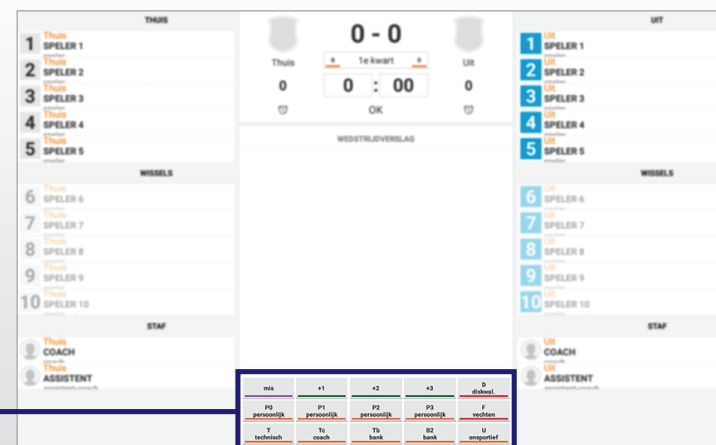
THUIS

1 Thuis SPELER 1 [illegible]
2 Thuis SPELER 2 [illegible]
3 Thuis SPELER 3 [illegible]
4 Thuis SPELER 4 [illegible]
5 Thuis SPELER 5 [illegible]

WISSELS

6 Thuis SPELER 6
7 Thuis SPELER 7
8 Thuis SPELER 8
9 Thuis SPELER 9
10 Thuis SPELER 10

STAF

Thuis COACH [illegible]
Thuis ASSISTENT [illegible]

0 - 0

Thuis
1e kwart
Uit

0
0 : 00
0

OK

WEDSTRIJDVERSLAG

| mis | +1 | +2 | +3 | D diskwal. |
|---|---|---|---|---|
| P0 persoonlijk | P1 persoonlijk | P2 persoonlijk | P3 persoonlijk | F vechten |
| T technisch | Tc coach | Tb bank | B2 bank | U onsportief |

UIT

1 Uit SPELER 1 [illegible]
2 Uit SPELER 2 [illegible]
3 Uit SPELER 3 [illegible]
4 Uit SPELER 4 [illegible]
5 Uit SPELER 5 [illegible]

WISSELS

6 Uit SPELER 6
7 Uit SPELER 7
8 Uit SPELER 8
9 Uit SPELER 9
10 Uit SPELER 10

STAF

Uit COACH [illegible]
Uit ASSISTENT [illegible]